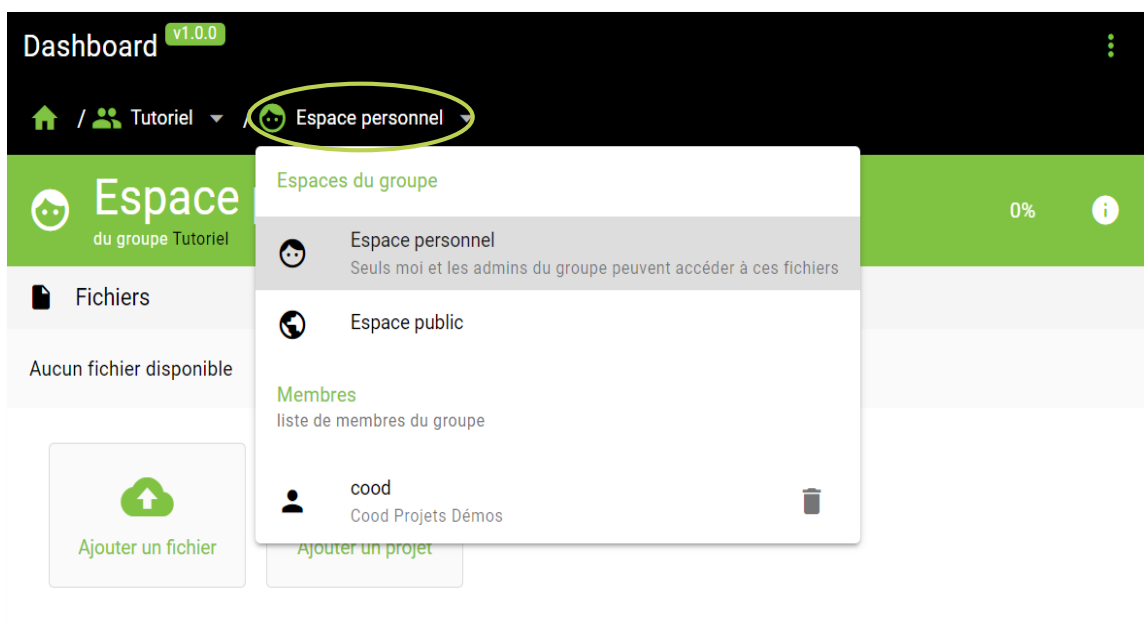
Dashboard v1.0.0

/ Tutoriel / Espace personnel

Espace
du groupe Tutoriel

0%

Fichiers

Aucun fichier disponible

Ajouter un fichier

Ajouter un projet

Espaces du groupe

Espace personnel
Seuls moi et les admins du groupe peuvent accéder à ces fichiers

Espace public

Membres
liste de membres du groupe

cood
Cood Projets Démos